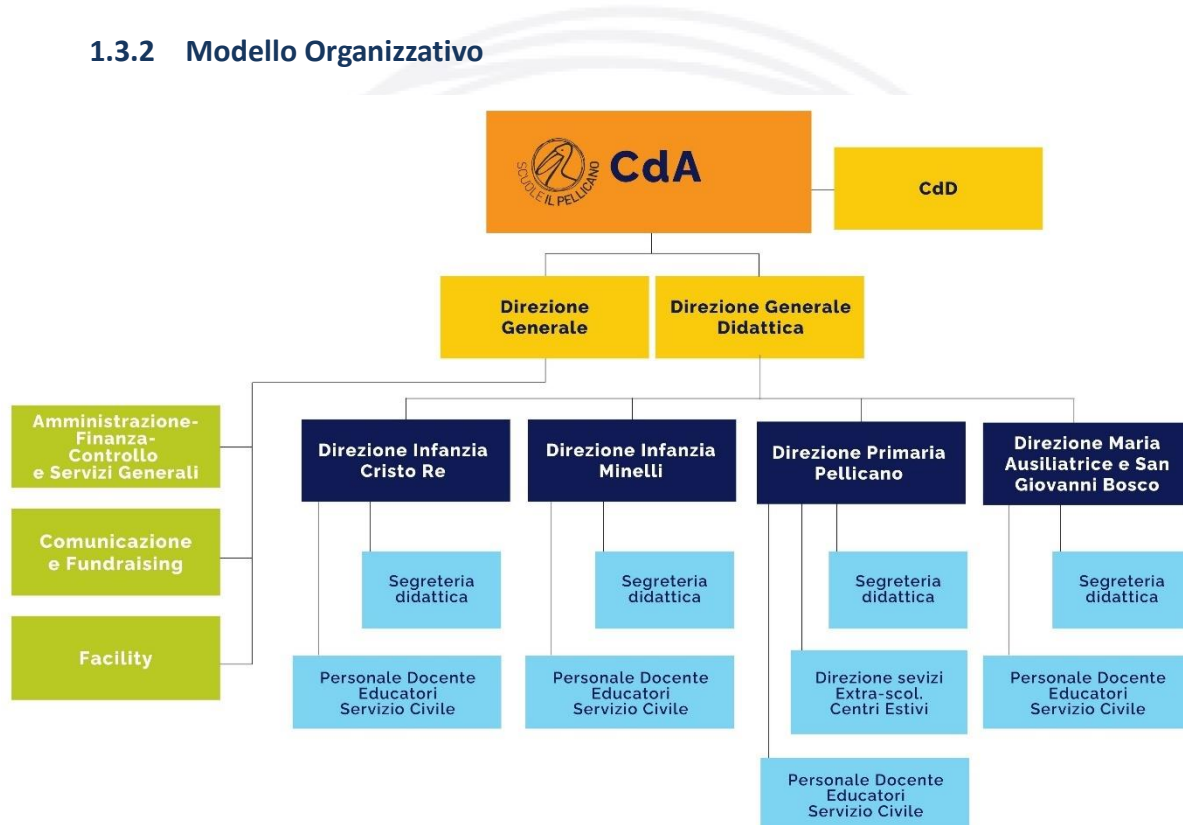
1.3.2 Modello Organizzativo

SCUOLE IL PELLICANO CdA

CdD

Direzione Generale

Direzione Generale Didattica

Amministrazione-Finanza-Controllo e Servizi Generali

Comunicazione e Fundraising

Facility

Direzione Infanzia Cristo Re

Segreteria didattica

Personale Docente Educatori Servizio Civile

Direzione Infanzia Minelli

Segreteria didattica

Personale Docente Educatori Servizio Civile

Direzione Primaria Pellicano

Segreteria didattica

Direzione sevizi Extra-scol. Centri Estivi

Personale Docente Educatori Servizio Civile

Direzione Maria Ausiliatrice e San Giovanni Bosco

Segreteria didattica

Personale Docente Educatori Servizio Civile